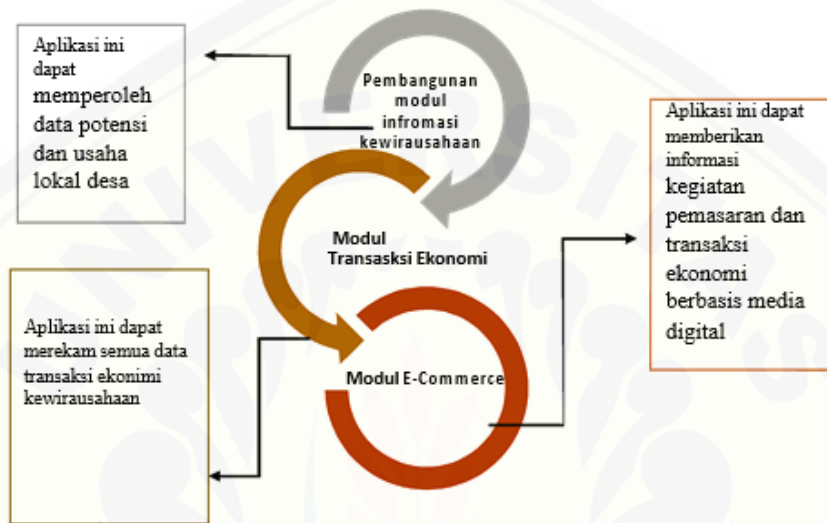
Aplikasi ini dapat memperoleh data potensi dan usaha lokal desa

Pembangunan modul infromasi kewirausahaan

Aplikasi ini dapat memberikan informasi kegiatan pemasaran dan transaksi ekonomi berbasis media digital

Modul Transasksi Ekonomi

Aplikasi ini dapat merekam semua data transaksi ekonimi kewirausahaan

Modul E-Commerce